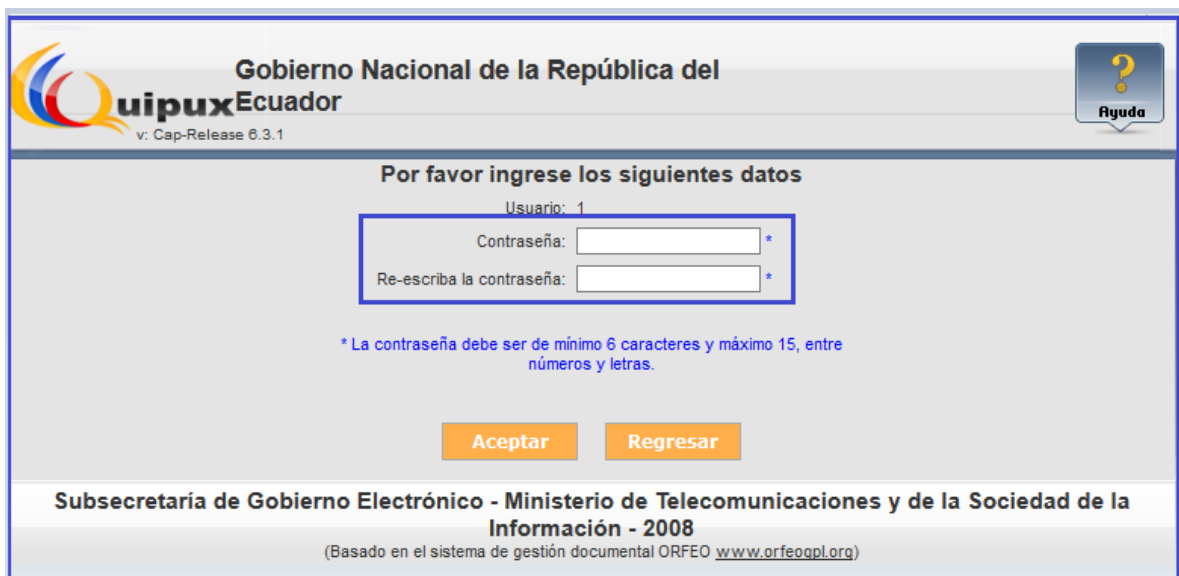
Quipux

Gobierno Nacional de la República del Ecuador

v: Cap-Release 6.3.1

?
Ayuda

Por favor ingrese los siguientes datos

Usuario: 1

Contraseña: *

Re-escriba la contraseña: *

* La contraseña debe ser de mínimo 6 caracteres y máximo 15, entre números y letras.

Aceptar Regresar

Subsecretaría de Gobierno Electrónico - Ministerio de Telecomunicaciones y de la Sociedad de la Información - 2008

(Basado en el sistema de gestión documental ORFEO www.orfeogpl.org)